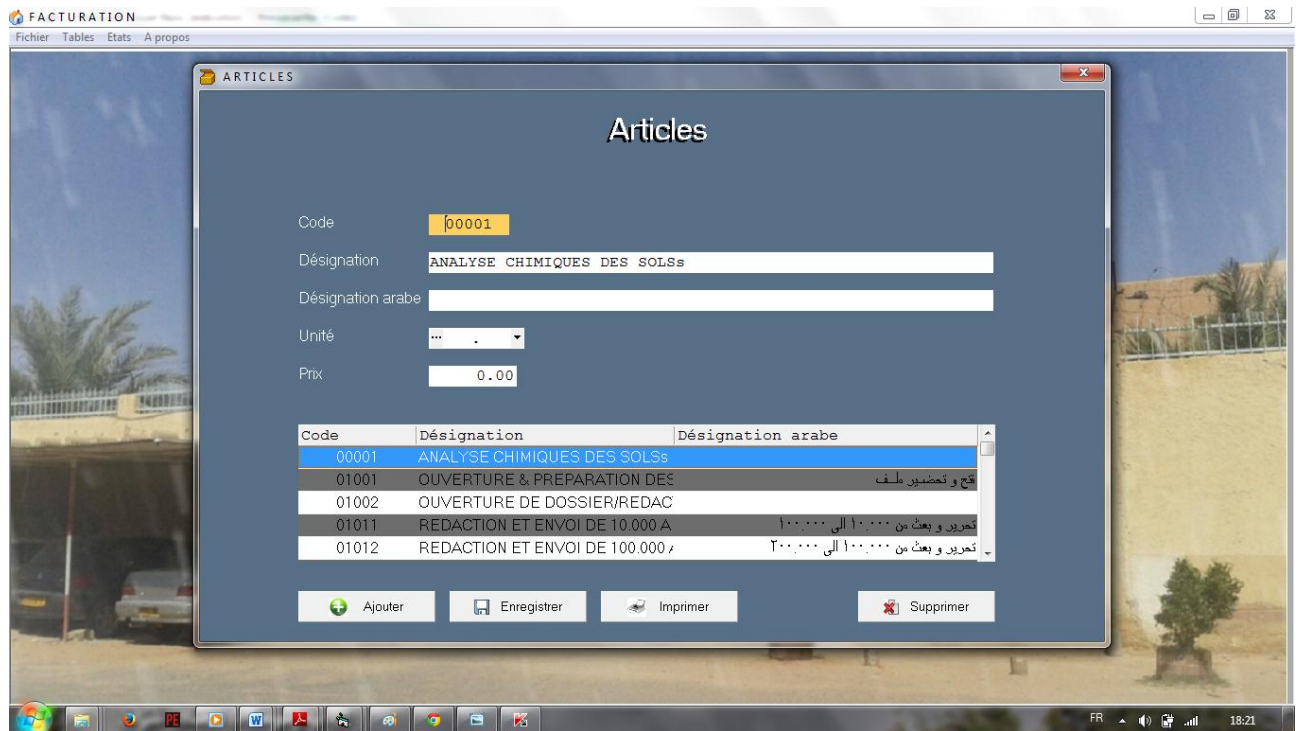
FACTURATION
Fichier Tables Etats A propos

ARTICLES

Articles

Code 00001
Désignation ANALYSE CHIMIQUES DES SOLSs
Désignation arabe
Unité
Prix 0.00

| Code | Désignation | Désignation arabe |
|---|---|---|
| 00001 | ANALYSE CHIMIQUES DES SOLSs | |
| 01001 | OUVERTURE & PREPARATION DES | فتح و تحضير ملف |
| 01002 | OUVERTURE DE DOSSIER/REDAC | |
| 01011 | REDACTION ET ENVOI DE 10.000 A | تحرير و بعث من ١٠.٠٠٠ الى ١٠٠.٠٠٠ |
| 01012 | REDACTION ET ENVOI DE 100.000 | تحرير و بعث من ١٠٠.٠٠٠ الى ٢٠٠.٠٠٠ |

Ajouter Enregistrer Imprimer Supprimer

FR 18:21